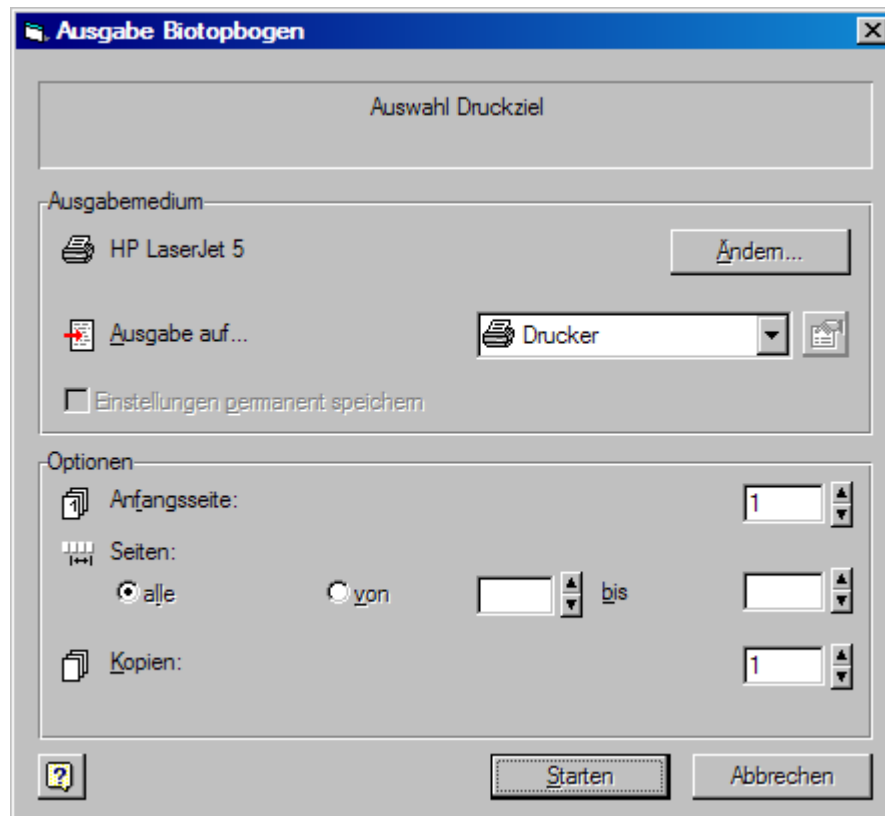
Ausgabe Biotopbogen

Auswahl Druckziel

Ausgabemedium

HP LaserJet 5

Ändern...

Ausgabe auf...

Drucker

Einstellungen permanent speichern

Optionen

Anfangsseite:

1

Seiten:

alle

von

bis

Kopien:

1

?

Starten

Abbrechen